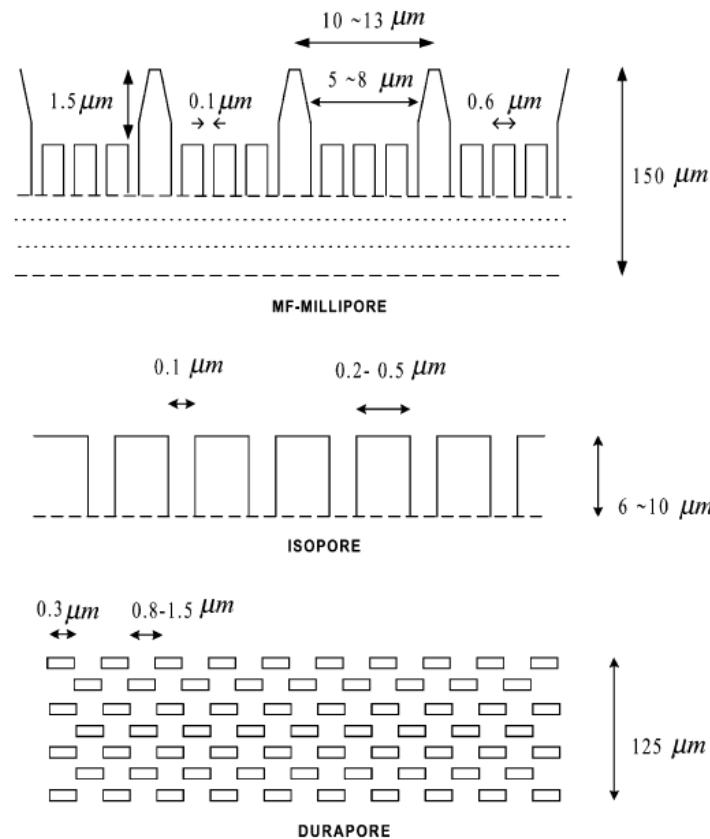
10 ~13 $\mu m$

1.5 $\mu m$

0.1 $\mu m$

5 ~8 $\mu m$

0.6 $\mu m$

150 $\mu m$

MF-MILLIPORE

0.1 $\mu m$

0.2- 0.5 $\mu m$

6 ~10 $\mu m$

ISOPORE

0.3 $\mu m$

0.8-1.5 $\mu m$

125 $\mu m$

DURAPORE